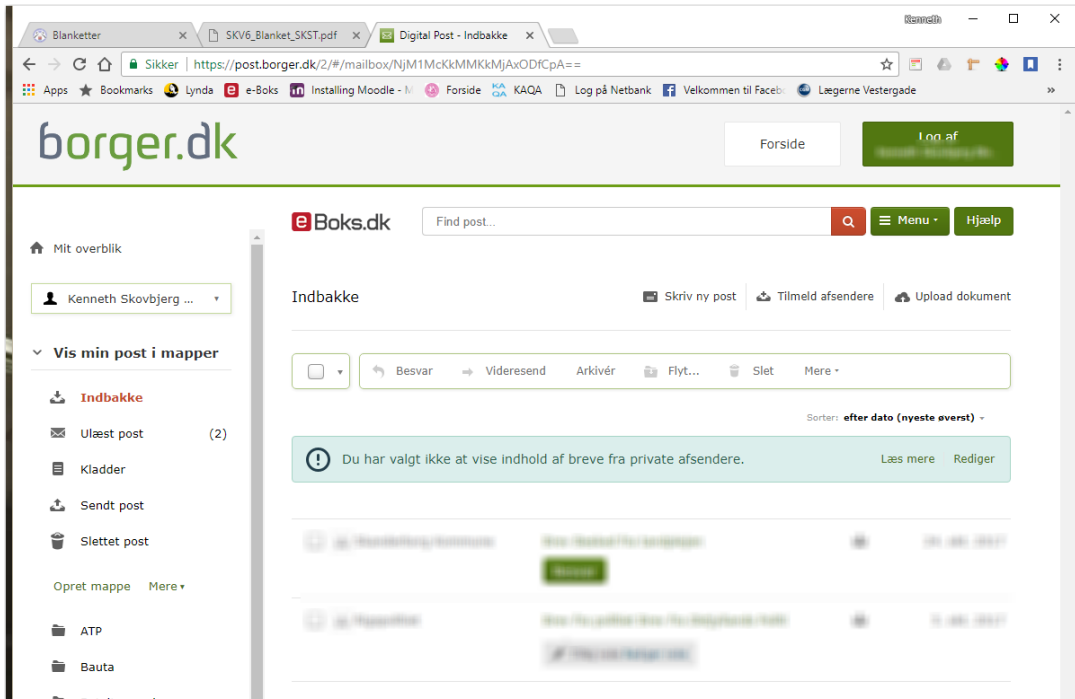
Blanketter × SKV6_Blanket_SKST.pdf × Digital Post - Indbakke ×

Kenneth

Sikker | https://post.borger.dk/2/#/mailbox/NjM1McKkMMKkMjAxODfCpA==

Apps Bookmarks Lynda e-Boks Installing Moodle - M Forside KAQA Log på Netbank Velkommen til Faceb Lægerne Vestergade »

borger.dk

Forside

Log af
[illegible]

eBoks.dk

Find post...

Menu

Hjælp

Mit overblik

Kenneth Skovbjerg ...

Vis min post i mapper

Indbakke

Ulæst post (2)

Kladder

Sendt post

Slettet post

Opret mappe Mere

ATP

Bauta

Indbakke

Skriv ny post Tilmeld afsendere Upload dokument

Besvar Videresend Arkivér Flyt... Slet Mere

Sorter: efter dato (nyeste øverst)

Du har valgt ikke at vise indhold af breve fra private afsendere.

Læs mere Rediger

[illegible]

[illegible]